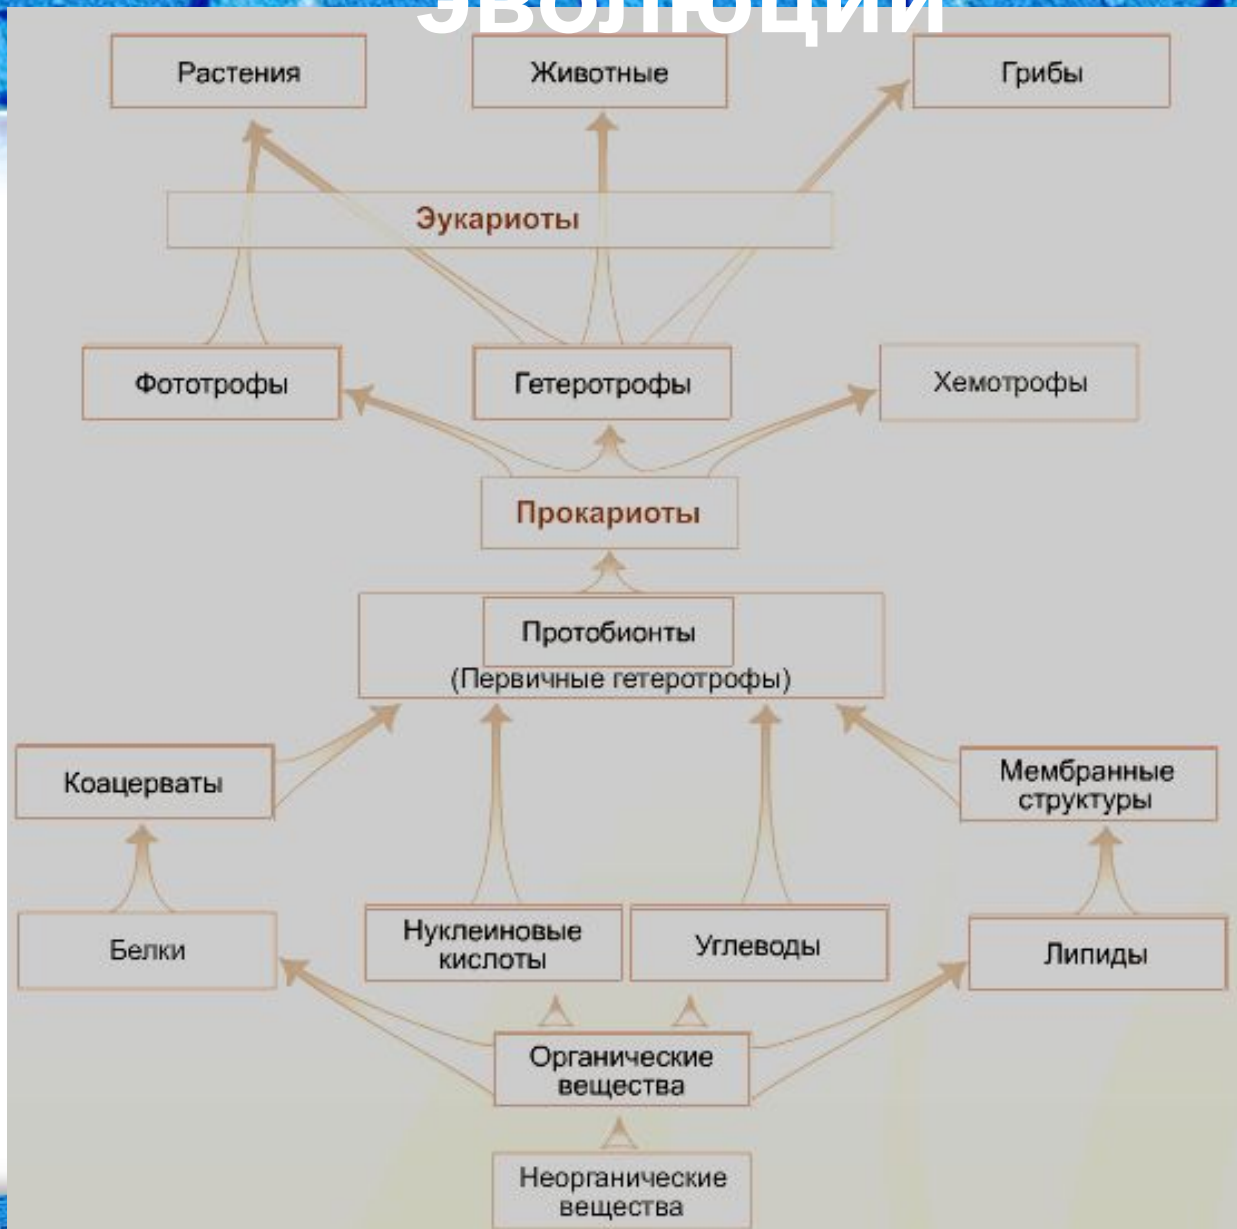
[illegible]

Растения

Животные

Грибы

Эукариоты

Фототрофы

Гетеротрофы

Хемотрофы

Прокариоты

Протобионты
(Первичные гетеротрофы)

Коацерваты

Мембранные структуры

Белки

Нуклеиновые кислоты

Углеводы

Липиды

Органические вещества

Неорганические вещества